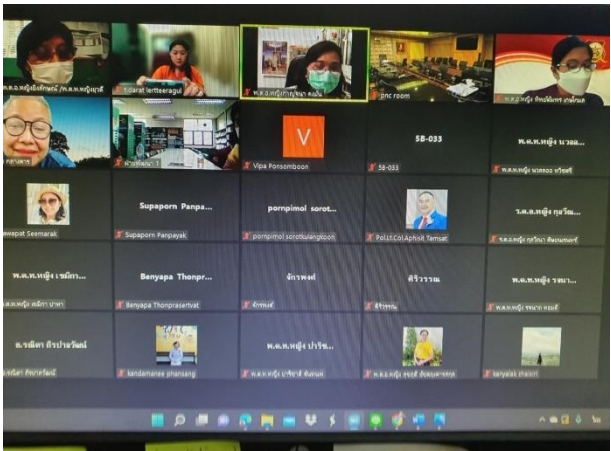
พ.ต.อ.หญิง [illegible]
Kidarat lertteeragul
พ.ต.อ.หญิง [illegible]
pnc room
พ.ต.อ.หญิง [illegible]
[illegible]
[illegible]
V
Vipa Ponsomboon
58-033
58-033
พ.ต.ท.หญิง นวลอ...
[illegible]
awapat Seemarak
Supaporn Panpa...
Supaporn Panpayak
pornpimol sorot...
pornpimol sorotkulangkoon
Pol.Lt.Col.Aphisit Tamsat
ร.ต.อ.หญิง กุลวัณ...
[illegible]
พ.ต.ท.หญิง เขมิกา...
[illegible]
Benyapa Thonpr...
Benyapa Thonprasertvat
จักรพงษ์
จักรพงษ์
ศิริวรรณ
ศิริวรรณ
พ.ต.ท.หญิง วรมา...
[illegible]
ธ.รพีดา ศิรปานวัฒน์
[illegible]
kandamanee phansang
พ.ต.ท.หญิง ปรียา...
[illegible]
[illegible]
tanyalak thaisiri